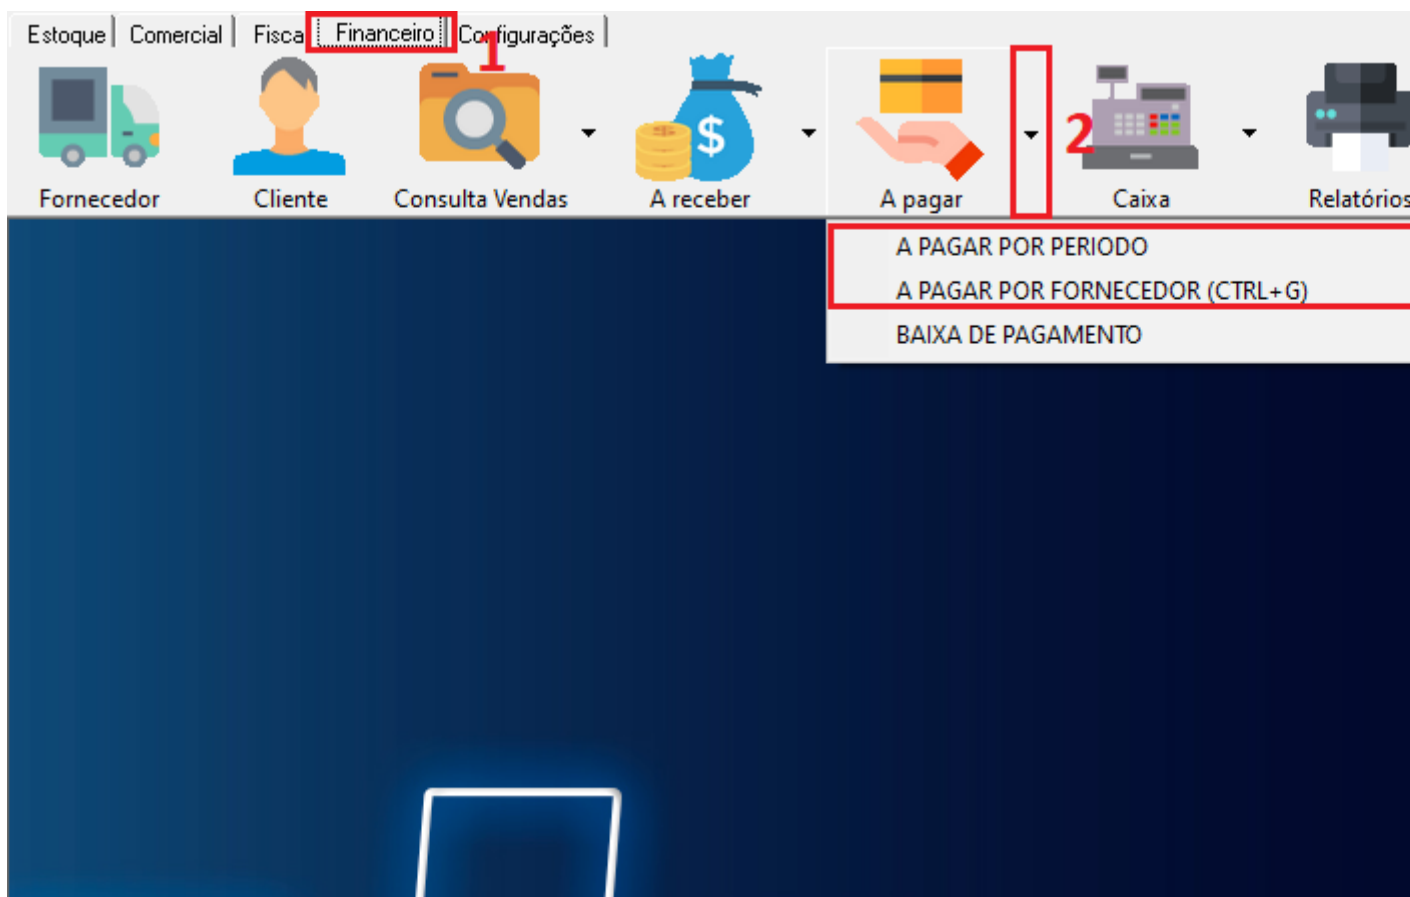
Estoque | Comercial | Fiscal | Financeiro | Configurações |

1

Fornecedor

Cliente

Consulta Vendas

A receber

A pagar

2

Caixa

Relatórios

A PAGAR POR PERIODO

A PAGAR POR FORNECEDOR (CTRL+G)

BAIXA DE PAGAMENTO